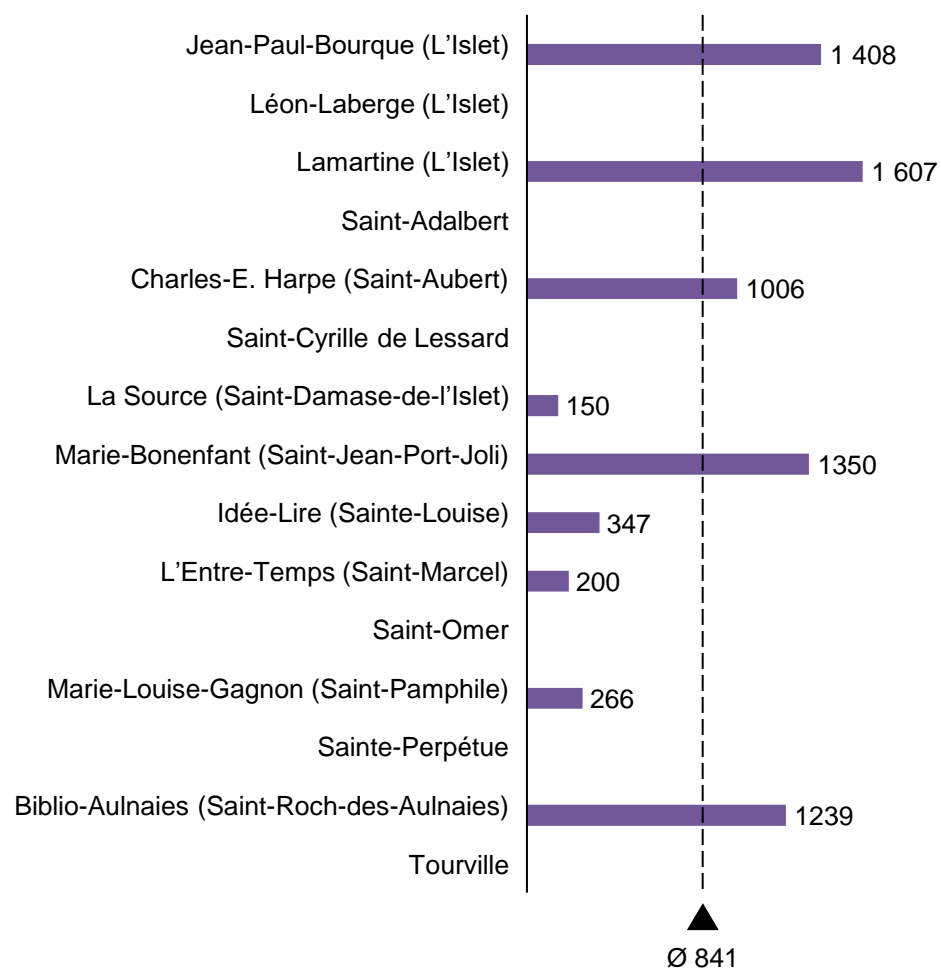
| | |
|---|---|
| Jean-Paul-Bourque (L'Islet) | 1 408 |
| Léon-Laberge (L'Islet) | |
| Lamartine (L'Islet) | 1 607 |
| Saint-Adalbert | |
| Charles-E. Harpe (Saint-Aubert) | 1006 |
| Saint-Cyrille de Lessard | |
| La Source (Saint-Damase-de-l'Islet) | 150 |
| Marie-Bonenfant (Saint-Jean-Port-Joli) | 1350 |
| Idée-Lire (Sainte-Louise) | 347 |
| L'Entre-Temps (Saint-Marcel) | 200 |
| Saint-Omer | |
| Marie-Louise-Gagnon (Saint-Pamphile) | 266 |
| Sainte-Perpétue | |
| Biblio-Aulnaies (Saint-Roch-des-Aulnaies) | 1239 |
| Tourville | |

Ø 841